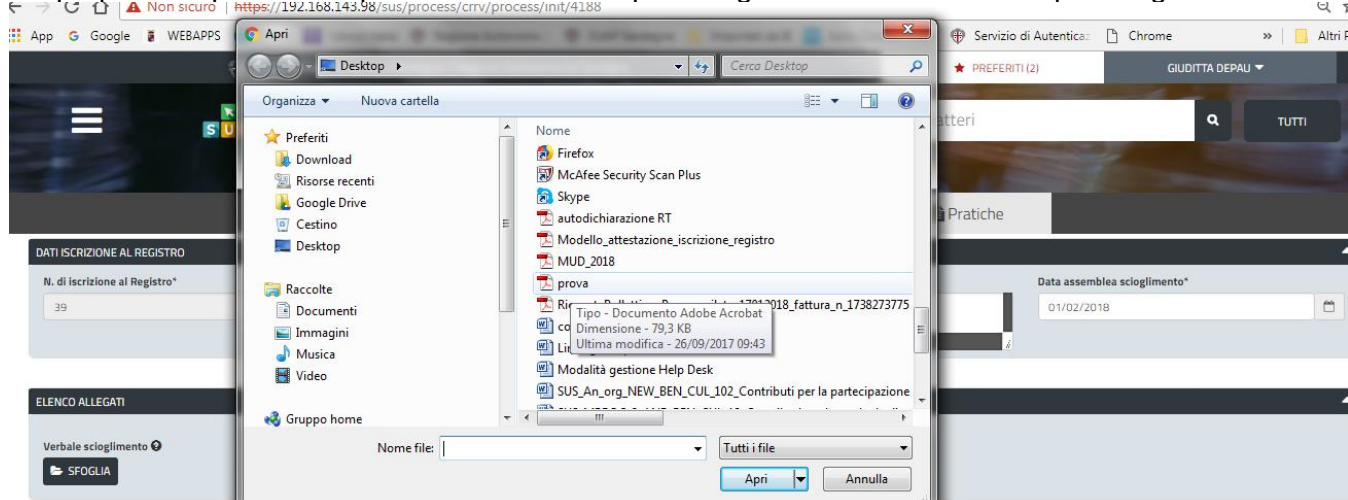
Non sicuro | https://192.168.143.98/sus/process/crrv/process/init/4188

App Google WEBAPPS

Apri

Desktop ▸

Cerca Desktop

Organizza ▾ Nuova cartella

Preferiti
Download
Risorse recenti
Google Drive
Cestino
Desktop

Raccolte
Documenti
Immagini
Musica
Video

Gruppo home

Nome
Firefox
McAfee Security Scan Plus
Skype
autodichiarazione RT
Modello_attestazione_iscrizione_registro
MUD_2018
prova
Ri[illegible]_17012018_fattura_n_1738273775
co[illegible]
Lin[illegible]
Modalità gestione Help Desk
SUS_An_org_NEW_BEN_CUL_102_Contributi per la partecipazione

Tipo - Documento Adobe Acrobat
Dimensione - 79,3 KB
Ultima modifica - 26/09/2017 09:43

Nome file:

Tutti i file

Apri

Annulla

Servizio di Autentica

Chrome

Altri P

PREFERITI (2)

GIUDITTA DEPAU

atteri

TUTTI

Pratiche

DATI ISCRIZIONE AL REGISTRO

N. di iscrizione al Registro*

39

Data assemblea scioglimento*

01/02/2018

ELENCO ALLEGATI

Verbale scioglimento

SFOGLIA